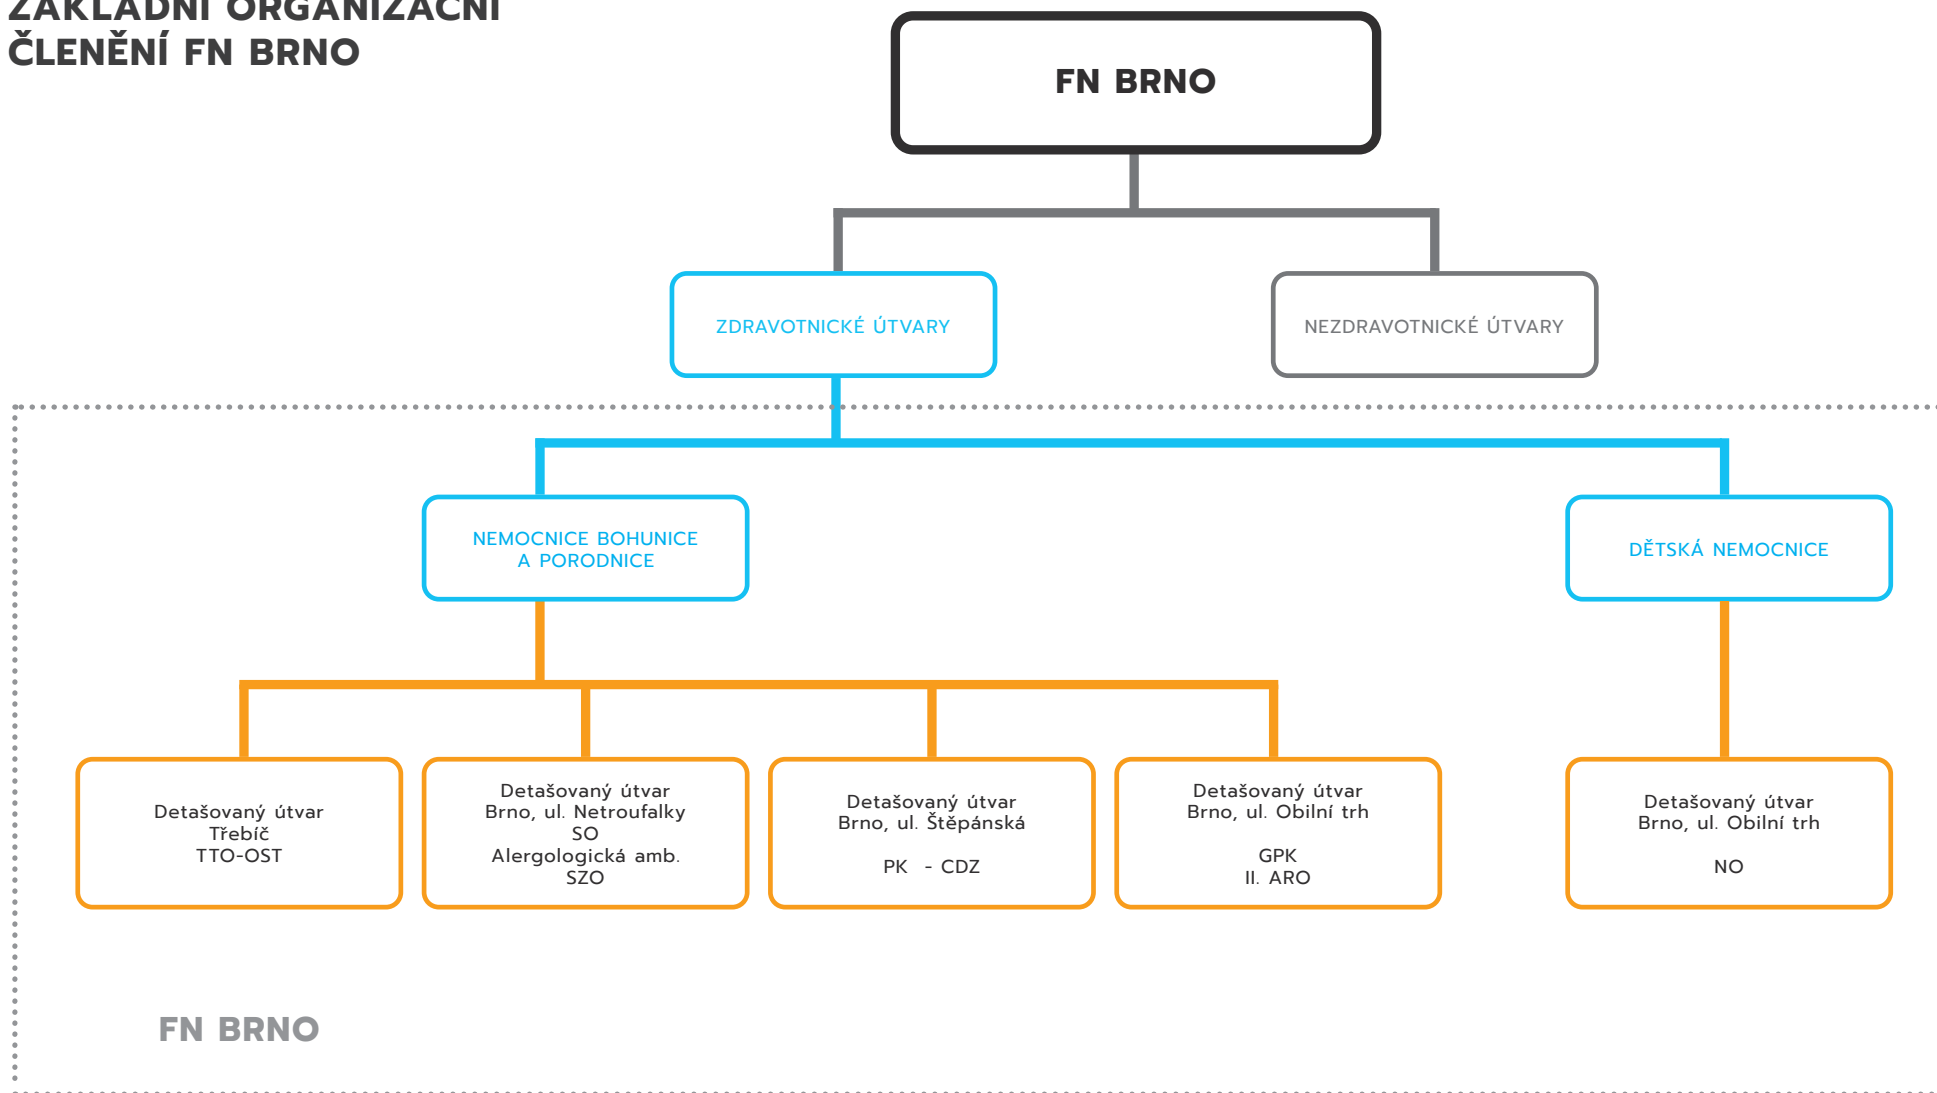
ZÁKLADNÍ ORGANIZAČNÍ ČLENĚNÍ FN BRNO

FN BRNO

ZDRAVOTNICKÉ ÚTVARY

NEZDRAVOTNICKÉ ÚTVARY

NEMOCNICE BOHUNICE A PORODNICE

DĚTSKÁ NEMOCNICE

Detašovaný útvar
Třebíč
TTO-OST

Detašovaný útvar
Brno, ul. Netroufalky
SO
Alergologická amb.
SZO

Detašovaný útvar
Brno, ul. Štěpánská

PK - CDZ

Detašovaný útvar
Brno, ul. Obilní trh

GPK
II. ARO

Detašovaný útvar
Brno, ul. Obilní trh

NO

FN BRNO